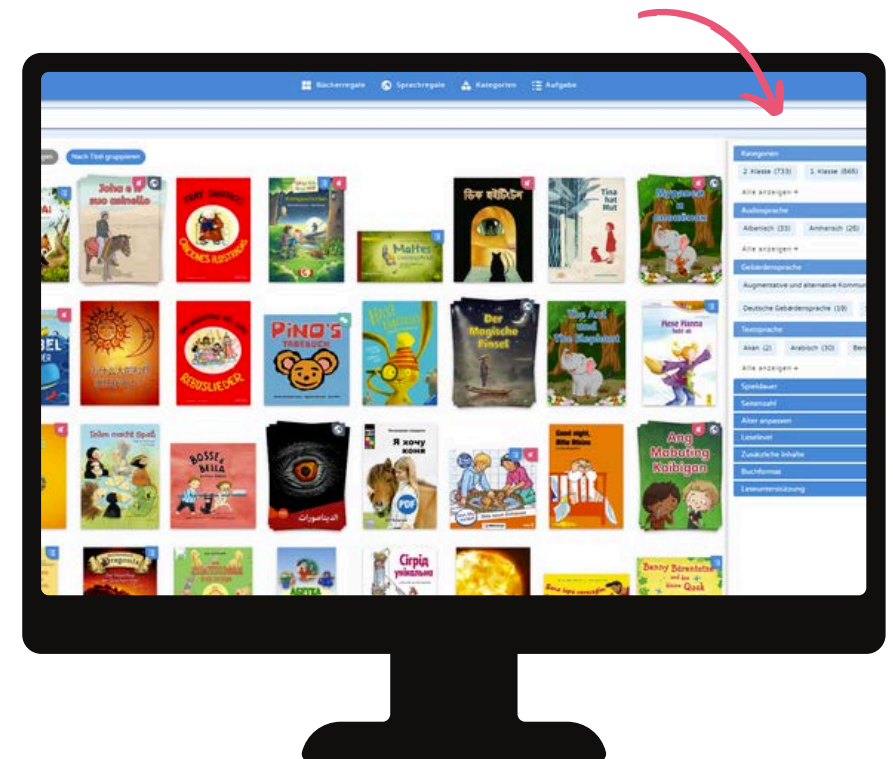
Bücherregale Sprachregale Kategorien Aufgabe

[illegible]gen Nach Titel gruppieren

Kategorien
2. Klasse (733) 1. Klasse (649)
Alle anzeigen +
Audiosprache
Albanisch (33) Amharisch (26)
Alle anzeigen +
Gebärdensprache
Augmentative und alternative Kommun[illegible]
Deutsche Gebärdensprache (19)
Textsprache
Akan (2) Arabisch (30) Ben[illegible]
Alle anzeigen +
Spieldauer
Seitenzahl
Alter anpassen
Leselevel
Zusätzliche Inhalte
Buchformat
Leseunterstützung

Joha e suo asinello
Tinta hat Mut
Malte
Maggasch
Pino's Tagebuch
Der Magische Pinsel
The Ant and The Elephant
Fiese Hanna
Teilen macht Spaß
Bosse & Bella
Я хочу коня
Good night, little Rhino
Ang Mabuting Kaibigan
Сірко
Benny Bärenstark